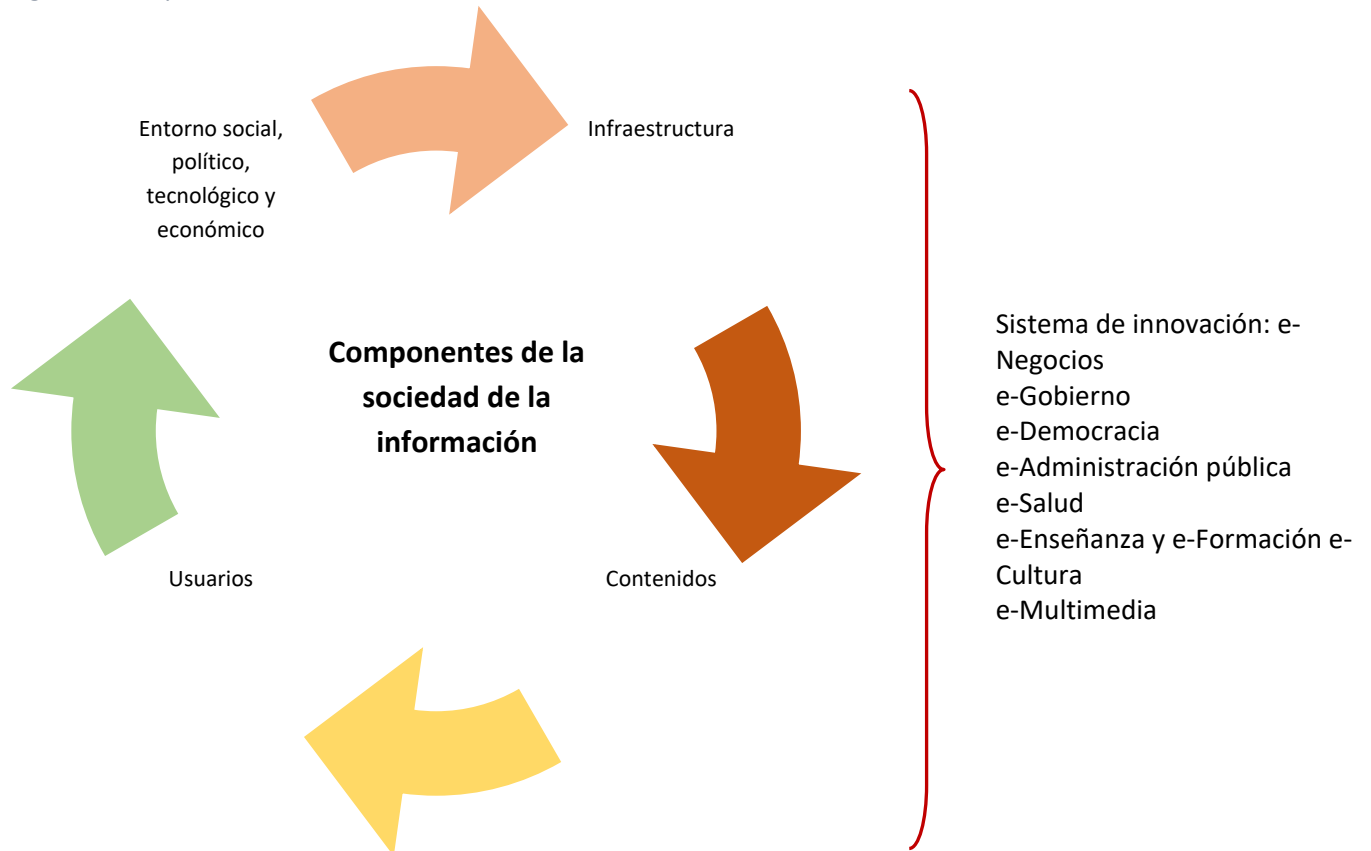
Entorno social, político, tecnológico y económico

Infraestructura

Componentes de la sociedad de la información

Usuarios

Contenidos

Sistema de innovación: e-Negocios
e-Gobierno
e-Democracia
e-Administración pública
e-Salud
e-Enseñanza y e-Formación e-Cultura
e-Multimedia